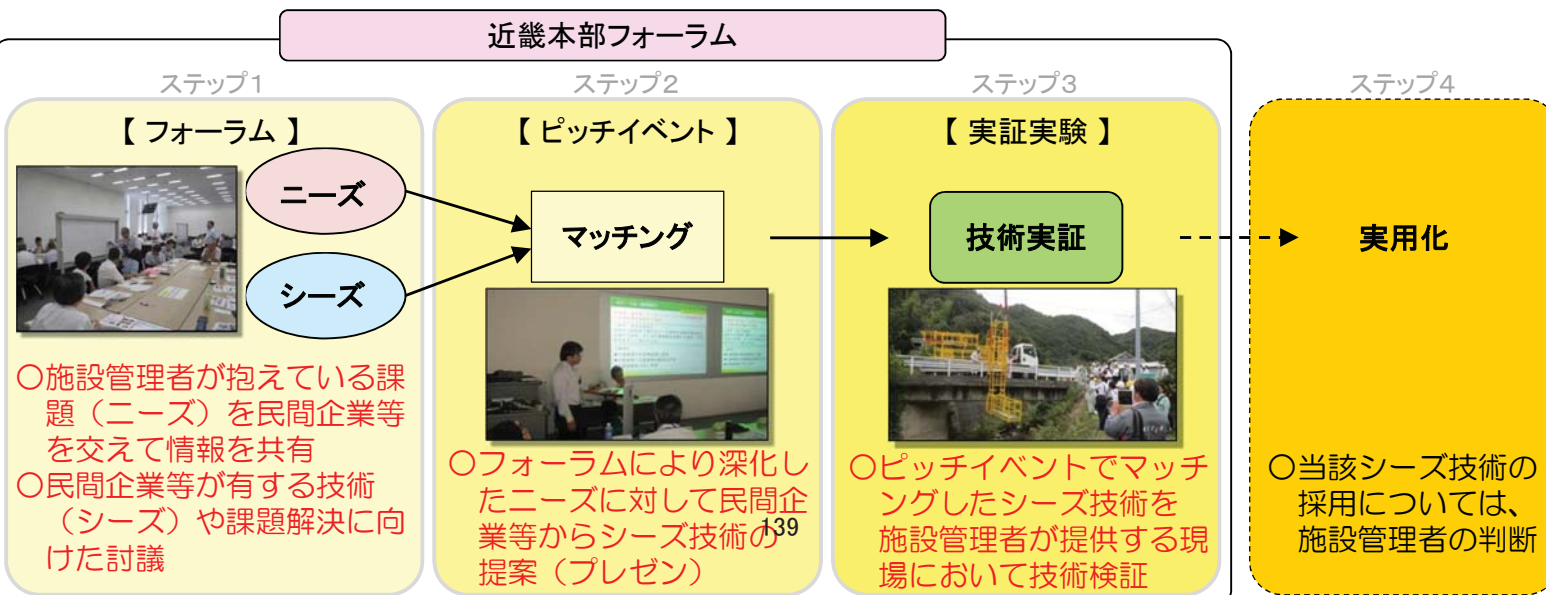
近畿本部フォーラム

ステップ1

【 フォーラム 】

ニーズ

シーズ

○施設管理者が抱えている課題（ニーズ）を民間企業等を交えて情報を共有
○民間企業等が有する技術（シーズ）や課題解決に向けた討議

ステップ2

【 ピッチイベント 】

マッチング

○フォーラムにより深化したニーズに対して民間企業等からシーズ技術の提案（プレゼン）

139

ステップ3

【 実証実験 】

技術実証

○ピッチイベントでマッチングしたシーズ技術を施設管理者が提供する現場において技術検証

ステップ4

実用化

○当該シーズ技術の採用については、施設管理者の判断